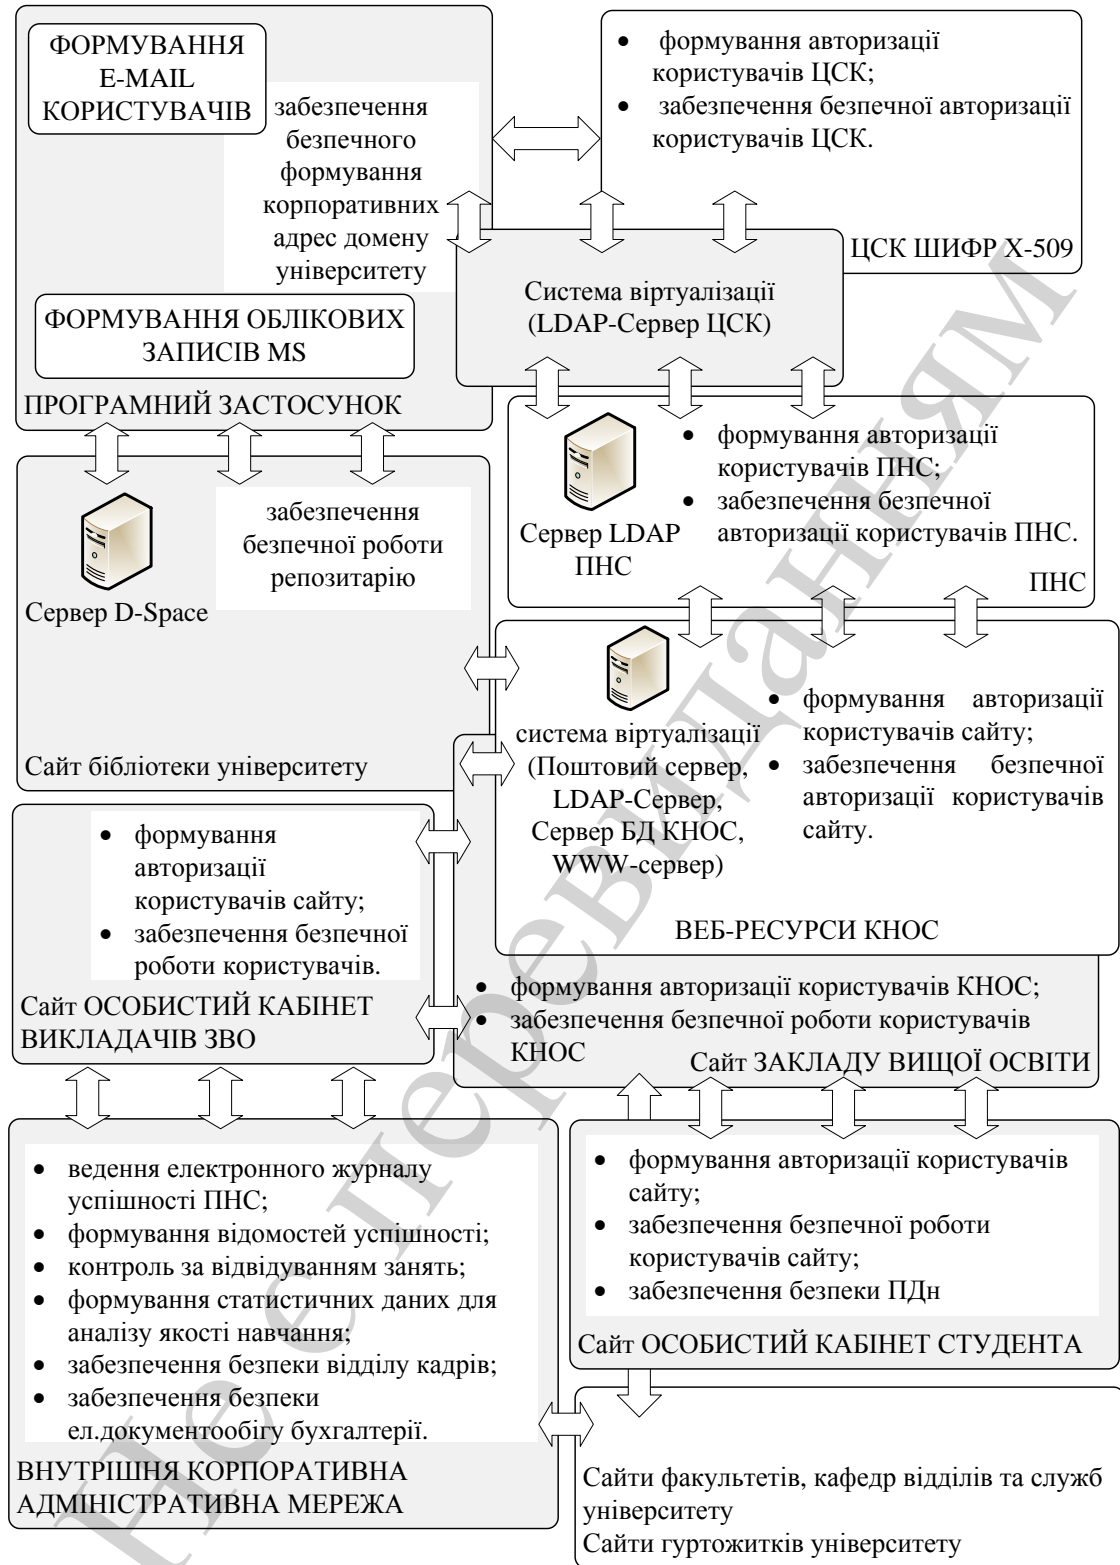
ФОРМУВАННЯ E-MAIL КОРИСТУВАЧІВ

забезпечення безпечного формування корпоративних адрес домену університету

ФОРМУВАННЯ ОБЛІКОВИХ ЗАПИСІВ MS

ПРОГРАМНИЙ ЗАСТОСУНОК

- формування авторизації користувачів ЦСК;
- забезпечення безпечної авторизації користувачів ЦСК.

ЦСК ШИФР Х-509

Система віртуалізації (LDAP-Сервер ЦСК)

Сервер D-Space

забезпечення безпечної роботи репозитарію

Сайт бібліотеки університету

Сервер LDAP ПНС

- формування авторизації користувачів ПНС;
- забезпечення безпечної авторизації користувачів ПНС.

ПНС

система віртуалізації (Поштовий сервер, LDAP-Сервер, Сервер БД КНОС, WWW-сервер)

- формування авторизації користувачів сайту;
- забезпечення безпечної авторизації користувачів сайту.

ВЕБ-РЕСУРСИ КНОС

- формування авторизації користувачів сайту;
- забезпечення безпечної роботи користувачів.

Сайт ОСОБИСТИЙ КАБІНЕТ ВИКЛАДАЧІВ ЗВО

- формування авторизації користувачів КНОС;
- забезпечення безпечної роботи користувачів КНОС

Сайт ЗАКЛАДУ ВИЩОЇ ОСВІТИ

- ведення електронного журналу успішності ПНС;
- формування відомостей успішності;
- контроль за відвідуванням занять;
- формування статистичних даних для аналізу якості навчання;
- забезпечення безпеки відділу кадрів;
- забезпечення безпеки ел.документообігу бухгалтерії.

ВНУТРІШНЯ КОРПОРАТИВНА АДМІНІСТРАТИВНА МЕРЕЖА

- формування авторизації користувачів сайту;
- забезпечення безпечної роботи користувачів сайту;
- забезпечення безпеки ПДн

Сайт ОСОБИСТИЙ КАБІНЕТ СТУДЕНТА

Сайти факультетів, кафедр відділів та служб університету
Сайти гуртожитків університету

Не перевидання